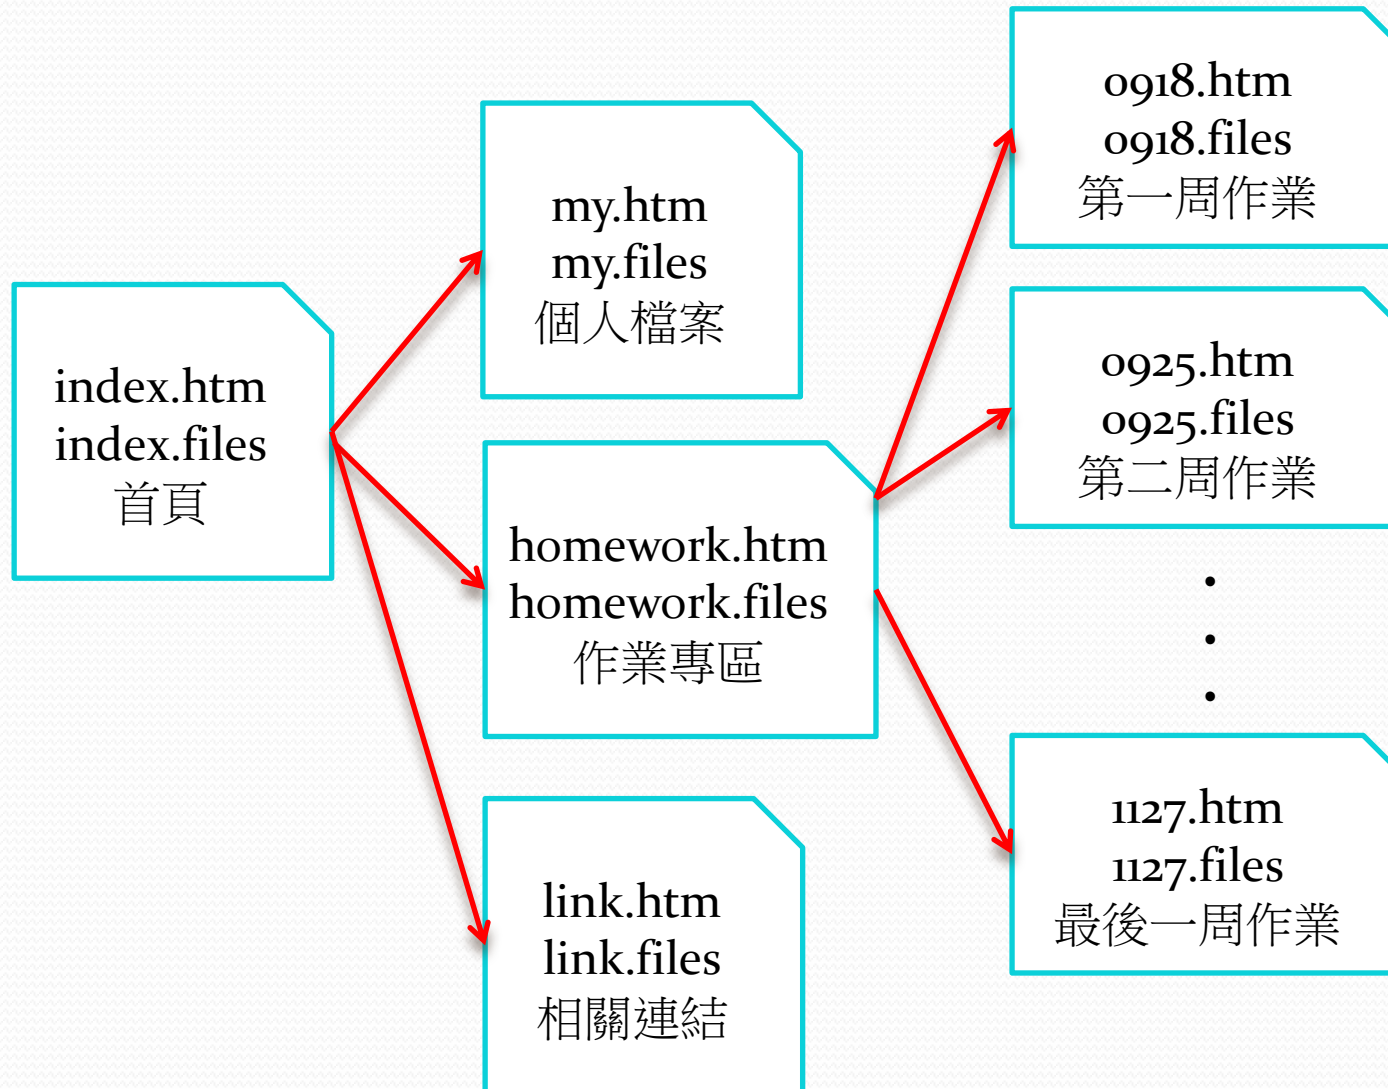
index.htm
index.files
首頁

my.htm
my.files
個人檔案

homework.htm
homework.files
作業專區

link.htm
link.files
相關連結

0918.htm
0918.files
第一周作業

0925.htm
0925.files
第二周作業

.
.
.

1127.htm
1127.files
最後一周作業